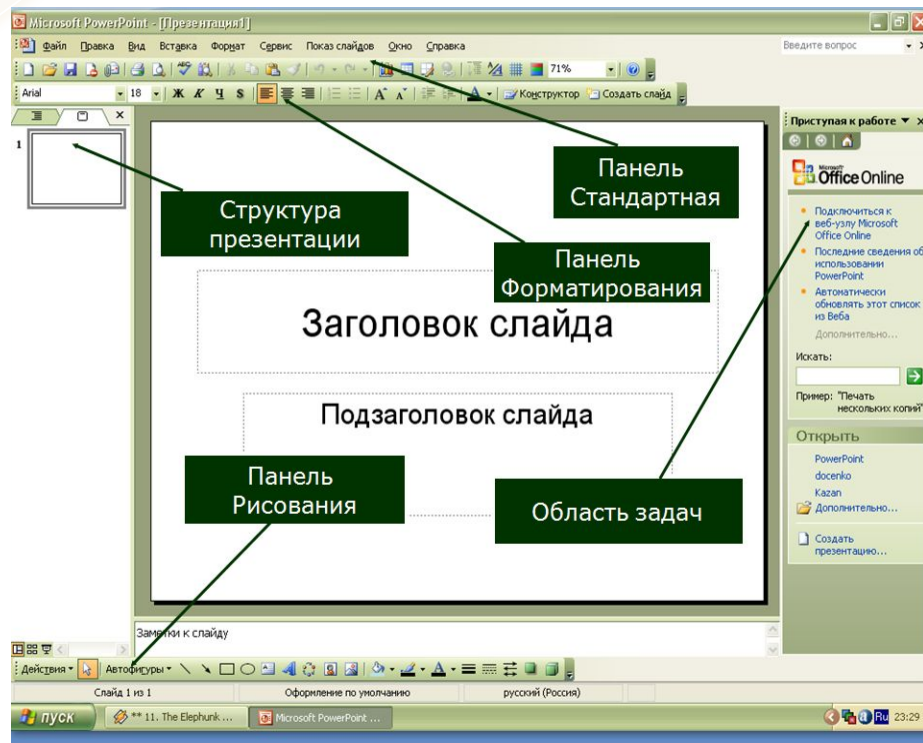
Microsoft PowerPoint - [Презентация1]

Файл Правка Вид Вставка Формат Сервис Показ слайдов Окно Справка

Введите вопрос

71%

Arial 18 Ж К Ч S Конструктор Создать слайд

1

Структура презентации

Панель Стандартная

Панель Форматирования

Заголовок слайда

Подзаголовок слайда

Панель Рисования

Область задач

Приступая к работе

Microsoft Office Online

Подключиться к веб-узлу Microsoft Office Online

Последние сведения об использовании PowerPoint

Автоматически обновлять этот список из Веба

Дополнительно...

Искать:

Пример: "Печать нескольких копий"

Открыть

PowerPoint

docenko

Kazan

Дополнительно...

Создать презентацию...

Заметки к слайду

Действия Автофигуры

Слайд 1 из 1 Оформление по умолчанию русский (Россия)

пуск ** 11. The Elephunk ... Microsoft PowerPoint ... Ru 23:29